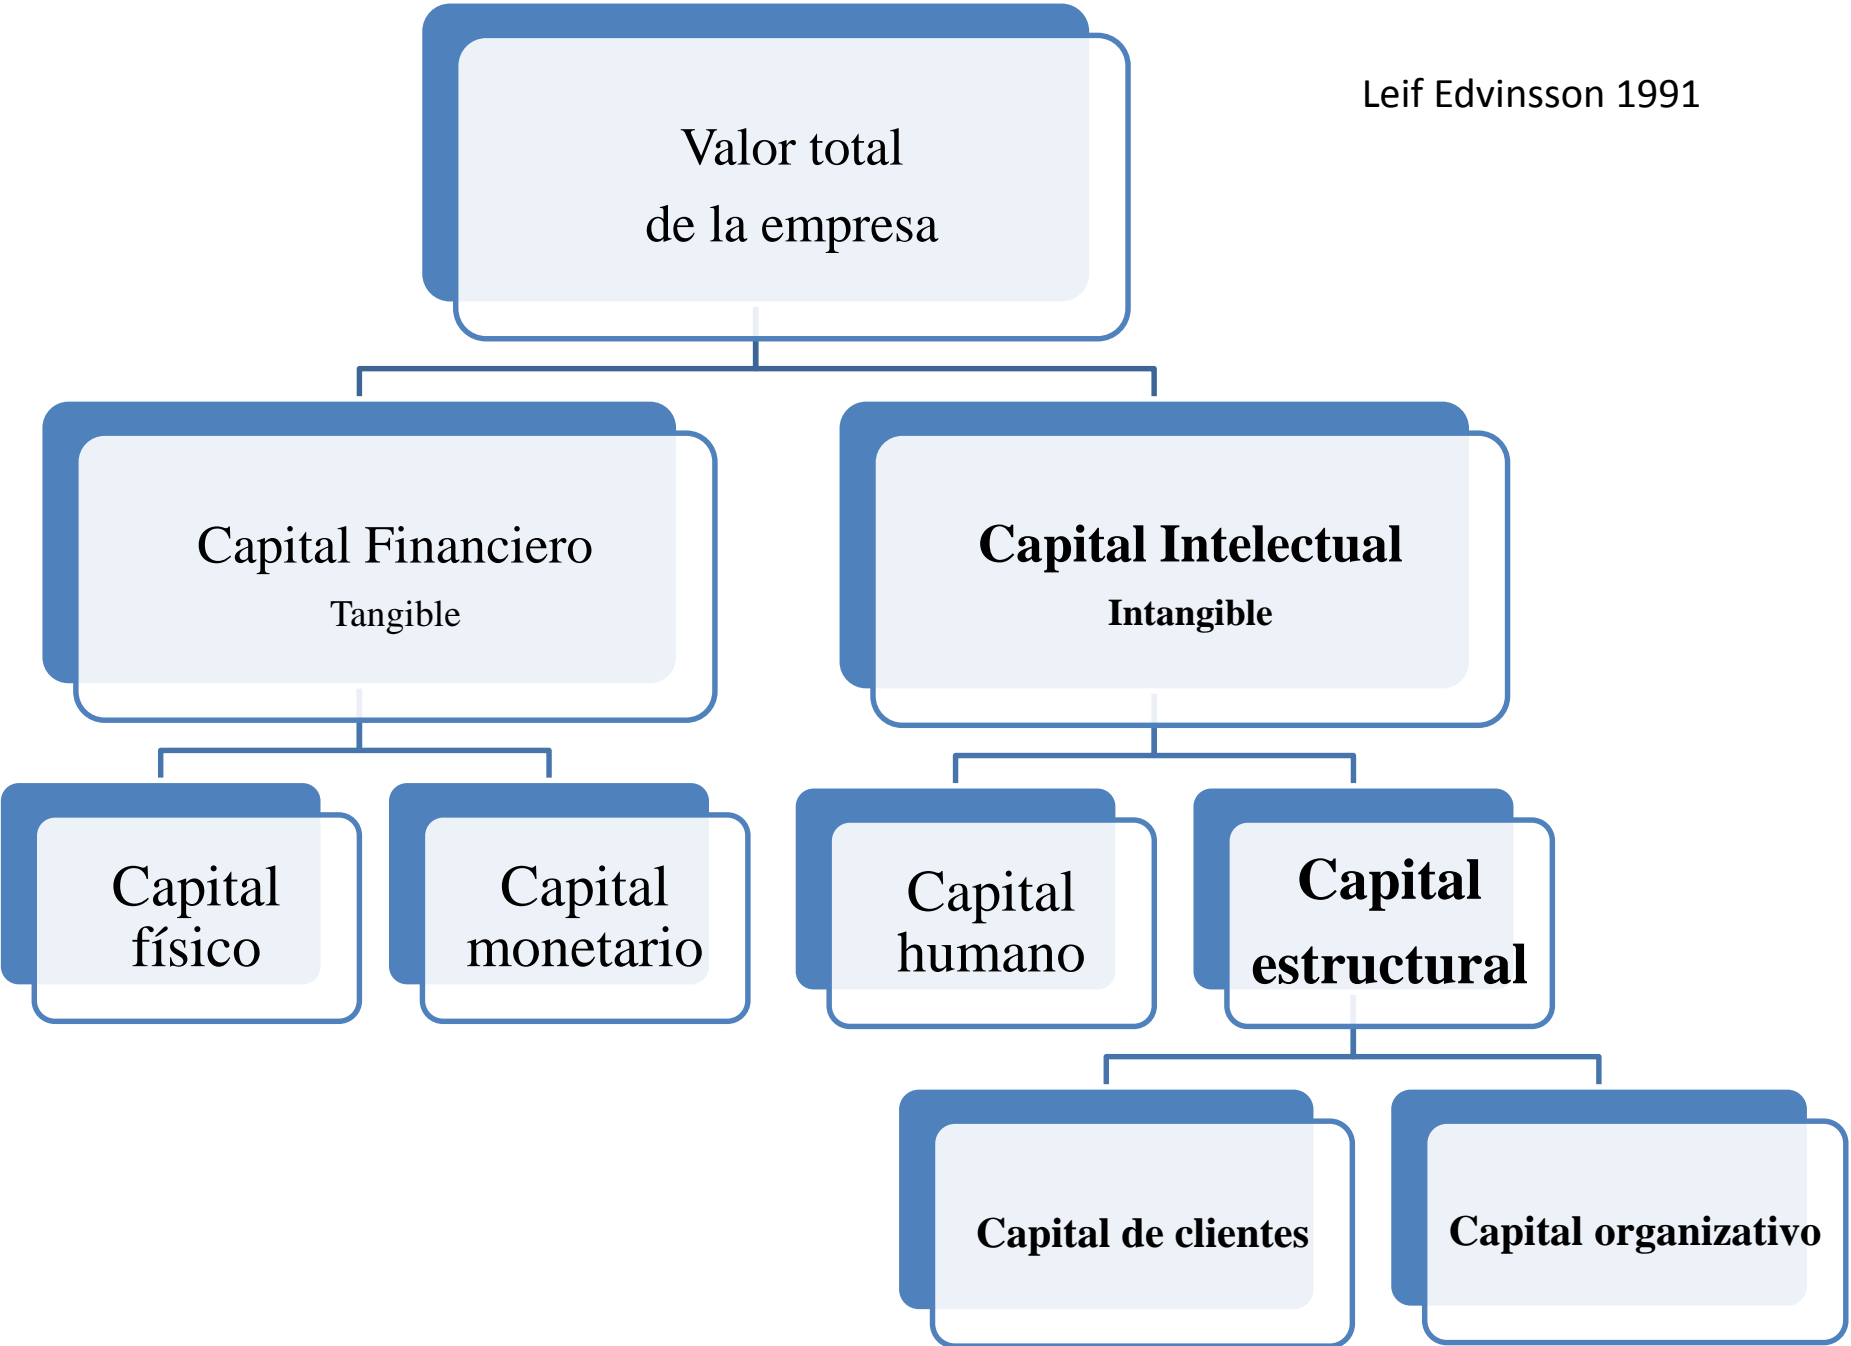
Valor total
de la empresa

Leif Edvinsson 1991

Capital Financiero
Tangible

Capital Intelectual
Intangible

Capital físico

Capital monetario

Capital humano

Capital estructural

Capital de clientes

Capital organizativo